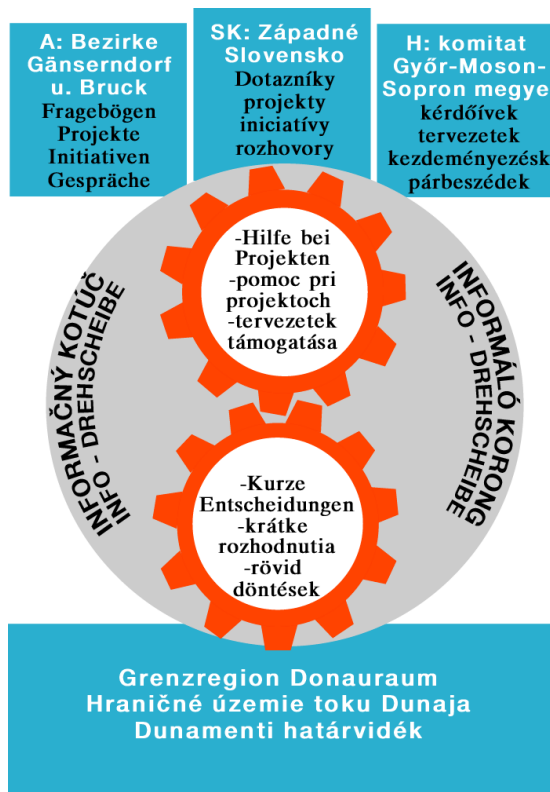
A: Bezirke Gänserndorf u. Bruck
Fragebögen
Projekte
Initiativen
Gespräche

SK: Západné Slovensko
Dotazníky
projekty
iniciatívy
rozhovory

H: komitat Győr-Moson-Sopron megye
kérdőívek
tervezetek
kezdeményezések
párbeszédek

INFORMAČNÝ KOTÚČ
INFO - DREHSCHEIBE

-Hilfe bei Projekten
-pomoc pri projektoch
-tervezetek támogatása

-Kurze Entscheidungen
-krátke rozhodnutia
-rövid döntések

INFORMÁLÓ KORONG
INFO - DREHSCHEIBE

Grenzregion Donauraum
Hraničné územie toku Dunaja
Dunamenti határvidék